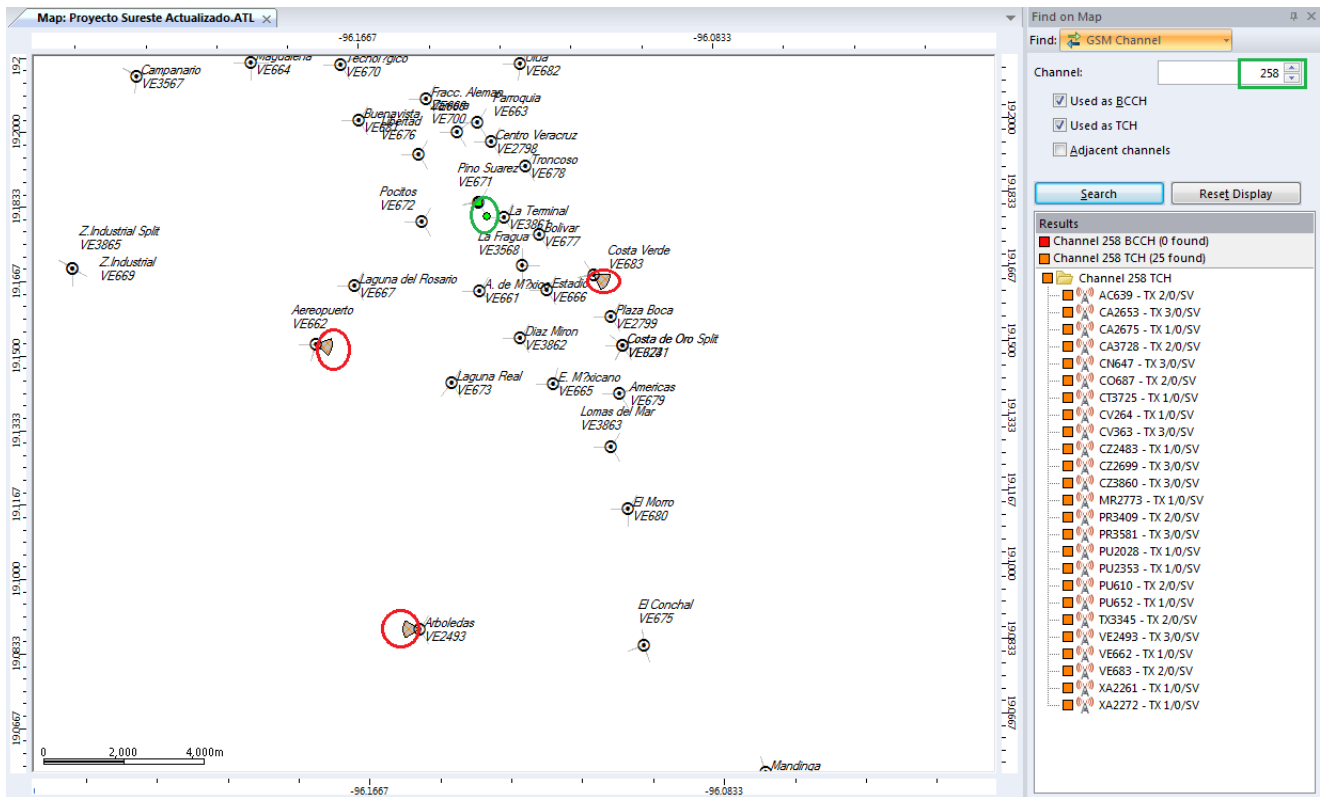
Map: Proyecto Sureste Actualizado.ATL

-96.1667
-96.0833

Campanario
VE3567
Magdalena
VE664
Tecnol?gico
VE670
Ulua
VE682
Fracc. Aleman
Zaragoza
VE700
Parroquia
VE663
Buenavista
VE665
Libertad
VE676
Centro Veracruz
VE2798
Troncoso
VE678
Pino Suarez
VE671
Pocitos
VE672
La Terminal
VE3861
Bolivar
VE677
La Fragua
VE3568
Z.Industrial Split
VE3865
Z.Industrial
VE669
Costa Verde
VE683
Laguna del Rosario
VE667
A. de M?xico
VE661
Estadio
VE666
Aereopuerto
VE662
Plaza Boca
VE2799
Diaz Miron
VE3862
Costa de Oro Split
VE674
VE3861
Laguna Real
VE673
E. M?xicano
VE665
Americas
VE679
Lomas del Mar
VE3863
El Morro
VE680
El Conchal
VE675
Arboledas
VE2493
Mandinga

19.2000
19.1833
19.1667
19.1500
19.1333
19.1167
19.1000
19.0833
19.0667

0 2,000 4,000m

-96.1667
-96.0833

Find on Map
Find: GSM Channel
Channel: 258
Used as BCCH
Used as TCH
Adjacent channels
Search
Reset Display
Results
Channel 258 BCCH (0 found)
Channel 258 TCH (25 found)
Channel 258 TCH
AC639 - TX 2/0/SV
CA2653 - TX 3/0/SV
CA2675 - TX 1/0/SV
CA3728 - TX 2/0/SV
CN647 - TX 3/0/SV
CO687 - TX 2/0/SV
CT3725 - TX 1/0/SV
CV264 - TX 1/0/SV
CV363 - TX 3/0/SV
CZ2483 - TX 1/0/SV
CZ2699 - TX 3/0/SV
CZ3860 - TX 3/0/SV
MR2773 - TX 1/0/SV
PR3409 - TX 2/0/SV
PR3581 - TX 3/0/SV
PU2028 - TX 1/0/SV
PU2353 - TX 1/0/SV
PU610 - TX 2/0/SV
PU652 - TX 1/0/SV
TX3345 - TX 2/0/SV
VE2493 - TX 3/0/SV
VE662 - TX 1/0/SV
VE683 - TX 2/0/SV
XA2261 - TX 1/0/SV
XA2272 - TX 1/0/SV